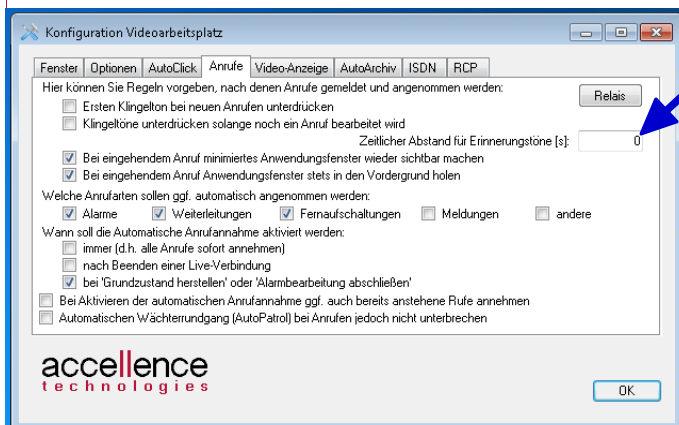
Konfiguration Videoarbeitsplatz

Fenster | Optionen | AutoClick | Anrufe | Video-Anzeige | AutoArchiv | ISDN | RCP

Hier können Sie Regeln vorgeben, nach denen Anrufe gemeldet und angenommen werden:

Relais

Ersten Klingelton bei neuen Anrufen unterdrücken

Klingeltöne unterdrücken solange noch ein Anruf bearbeitet wird

Zeitlicher Abstand für Erinnerungstöne [s]: 0

Bei eingehendem Anruf minimiertes Anwendungsfenster wieder sichtbar machen

Bei eingehendem Anruf Anwendungsfenster stets in den Vordergrund holen

Welche Anrufarten sollen ggf. automatisch angenommen werden:

Alarme Weiterleitungen Fernaufschaltungen Meldungen andere

Wann soll die Automatische Anrufannahme aktiviert werden:

immer (d.h. alle Anrufe sofort annehmen)

nach Beenden einer Live-Verbindung

bei 'Grundzustand herstellen' oder 'Alarmbearbeitung abschließen'

Bei Aktivieren der automatischen Anrufannahme ggf. auch bereits anstehene Rufe annehmen

Automatischen Wächterrundgang (AutoPatrol) bei Anrufen jedoch nicht unterbrechen

accellence
technologies

OK